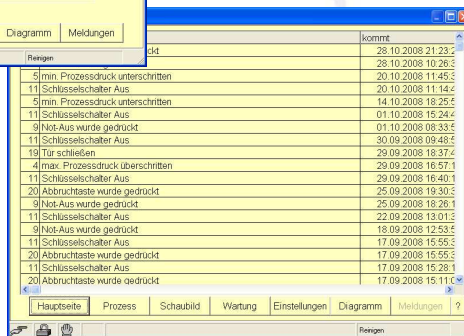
Diagramm | Meldungen
Reinigen

| | | kommt |
|---|---|---|
| | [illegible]ckt | 28.10.2008 21:23: |
| | | 28.10.2008 10:26:3 |
| 5 | min. Prozessdruck unterschritten | 20.10.2008 11:45:3 |
| 11 | Schlüsselschalter Aus | 20.10.2008 11:14:4 |
| 5 | min. Prozessdruck unterschritten | 14.10.2008 18:25:5 |
| 11 | Schlüsselschalter Aus | 01.10.2008 15:24:4 |
| 9 | Not-Aus wurde gedrückt | 01.10.2008 08:33:5 |
| 11 | Schlüsselschalter Aus | 30.09.2008 09:48:5 |
| 19 | Tür schließen | 29.09.2008 18:37:4 |
| 4 | max. Prozessdruck überschritten | 29.09.2008 16:57:1 |
| 11 | Schlüsselschalter Aus | 29.09.2008 16:40:1 |
| 20 | Abbruchtaste wurde gedrückt | 25.09.2008 19:30:3 |
| 9 | Not-Aus wurde gedrückt | 25.09.2008 18:26:1 |
| 11 | Schlüsselschalter Aus | 22.09.2008 13:01:3 |
| 9 | Not-Aus wurde gedrückt | 18.09.2008 12:53:5 |
| 11 | Schlüsselschalter Aus | 17.09.2008 15:55:3 |
| 20 | Abbruchtaste wurde gedrückt | 17.09.2008 15:55:3 |
| 11 | Schlüsselschalter Aus | 17.09.2008 15:28:1 |
| 20 | Abbruchtaste wurde gedrückt | 17.09.2008 15:11:0 |

Hauptseite | Prozess | Schaubild | Wartung | Einstellungen | Diagramm | Meldungen | ?

Reinigen